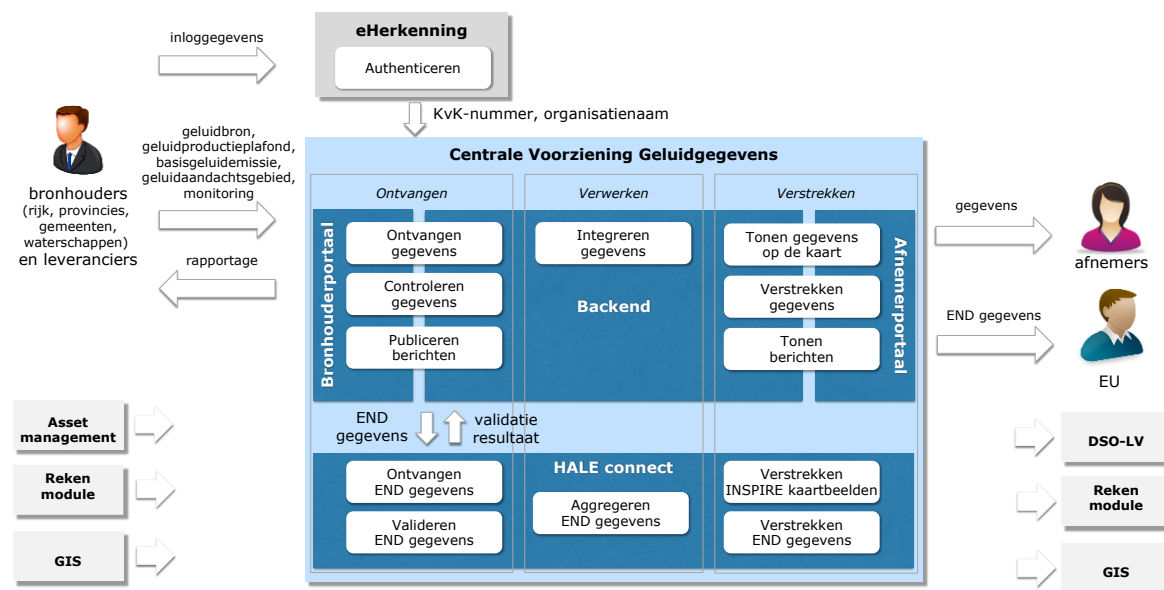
inloggegevens

eHerkenning

Authenticeren

KvK-nummer, organisatienaam

bronhouders (rijk, provincies, gemeenten, waterschappen) en leveranciers

geluidbron, geluidproductieplafond, basisgeluidemissie, geluidaandachtsgebied, monitoring

rapportage

Centrale Voorziening Geluidgegevens

Ontvangen

Verwerken

Verstrekken

Bronhouderportaal

Ontvangen gegevens

Controleren gegevens

Publiceren berichten

Integreren gegevens

Backend

Tonen gegevens op de kaart

Verstrekken gegevens

Tonen berichten

Afnemerportaal

gegevens

afnemers

END gegevens

EU

END gegevens

validatie resultaat

HALE connect

Ontvangen END gegevens

Valideren END gegevens

Aggregeren END gegevens

Verstrekken INSPIRE kaartbeelden

Verstrekken END gegevens

Asset management

Reken module

GIS

DSO-LV

Reken module

GIS